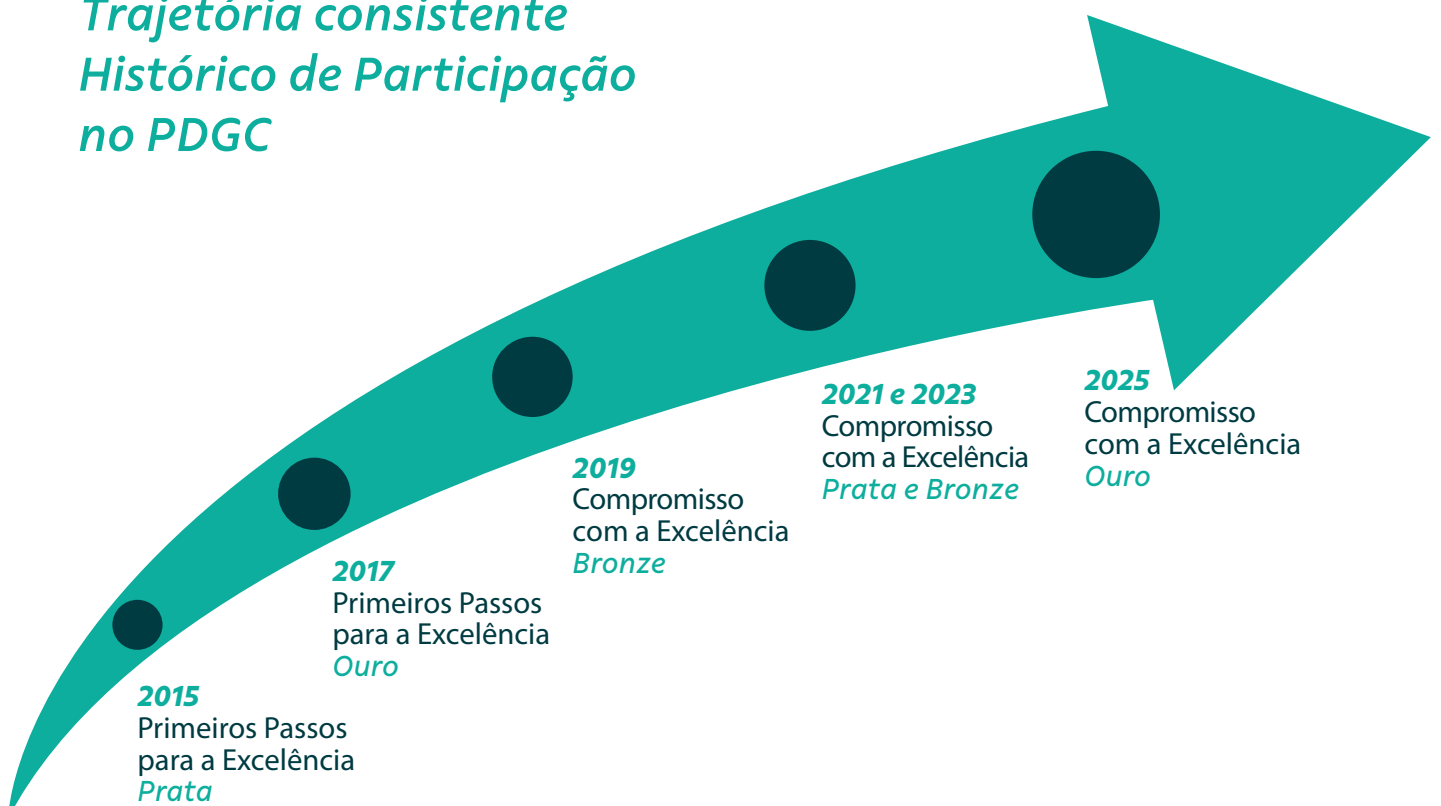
Trajetória consistente
Histórico de Participação no PDGC

2015
Primeiros Passos para a Excelência
Prata

2017
Primeiros Passos para a Excelência
Ouro

2019
Compromisso com a Excelência
Bronze

2021 e 2023
Compromisso com a Excelência
Prata e Bronze

2025
Compromisso com a Excelência
Ouro